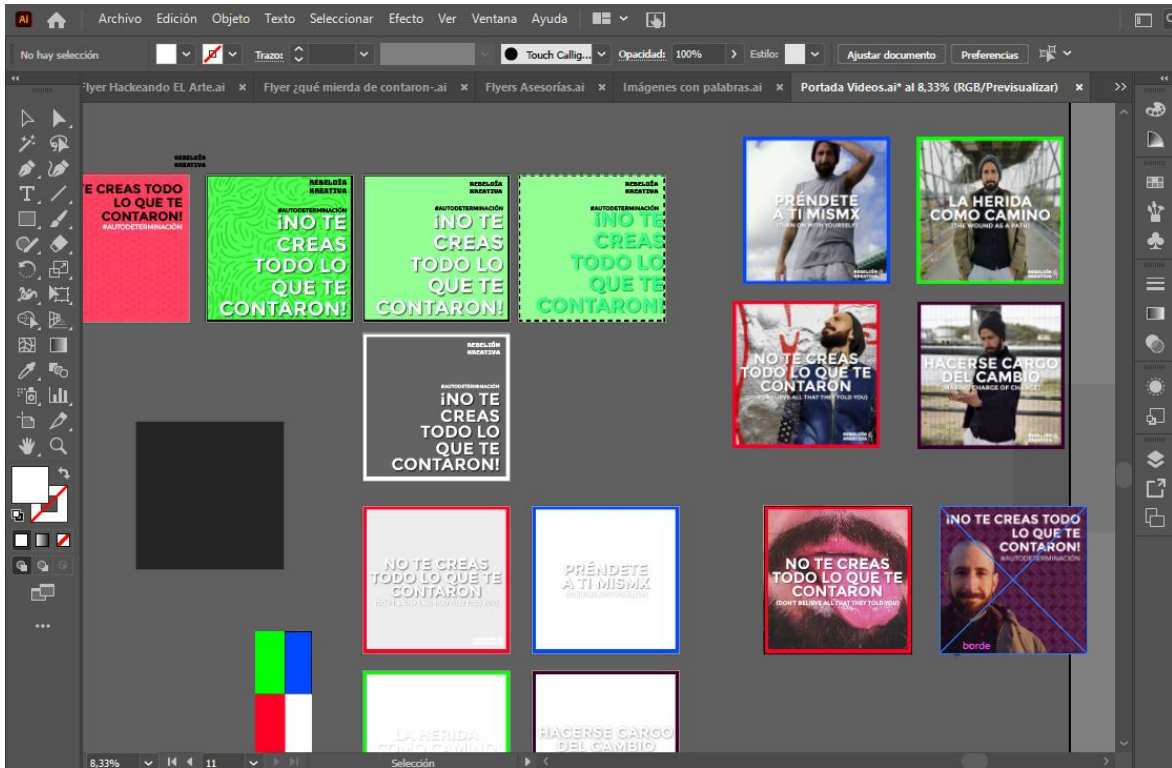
Ai Archivo Edición Objeto Texto Seleccionar Efecto Ver Ventana Ayuda

No hay selección Trazo: Touch Callig... Opacidad: 100% Estilo: Ajustar documento Preferencias

Flyer Hackeando EL Arte.ai × Flyer ¿qué mierda de contaron-.ai × Flyers Asesorías.ai × Imágenes con palabras.ai × Portada Videos.ai* al 8,33% (RGB/Previsualizar) ×

REBELIÓN KREATIVA

TE CREAS TODO LO QUE TE CONTARON!
#AUTODETERMINACIÓN

REBELIÓN KREATIVA
#AUTODETERMINACIÓN
¡NO TE CREAS TODO LO QUE TE CONTARON!

REBELIÓN KREATIVA
#AUTODETERMINACIÓN
¡NO TE CREAS TODO LO QUE TE CONTARON!

REBELIÓN KREATIVA
#AUTODETERMINACIÓN
¡NO TE CREAS TODO LO QUE TE CONTARON!

REBELIÓN KREATIVA
#AUTODETERMINACIÓN
¡NO TE CREAS TODO LO QUE TE CONTARON!

PRÉNDETE A TI MISMX
(TURN ON WITH YOURSELF)

LA HERIDA COMO CAMINO
(THE WOUND AS A PATH)

NO TE CREAS TODO LO QUE TE CONTARON
(DON'T BELIEVE ALL THAT THEY TOLD YOU)

HACERSE CARGO DEL CAMBIO
(MAKING CHARGE OF CHANGE)

NO TE CREAS TODO LO QUE TE CONTARON
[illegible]

PRÉNDETE A TI MISMX
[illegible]

NO TE CREAS TODO LO QUE TE CONTARON
(DON'T BELIEVE ALL THAT THEY TOLD YOU)

¡NO TE CREAS TODO LO QUE TE CONTARON!
#AUTODETERMINACIÓN
borde

LA HERIDA COMO CAMINO

HACERSE CARGO DEL CAMBIO

8,33% 11 Selección